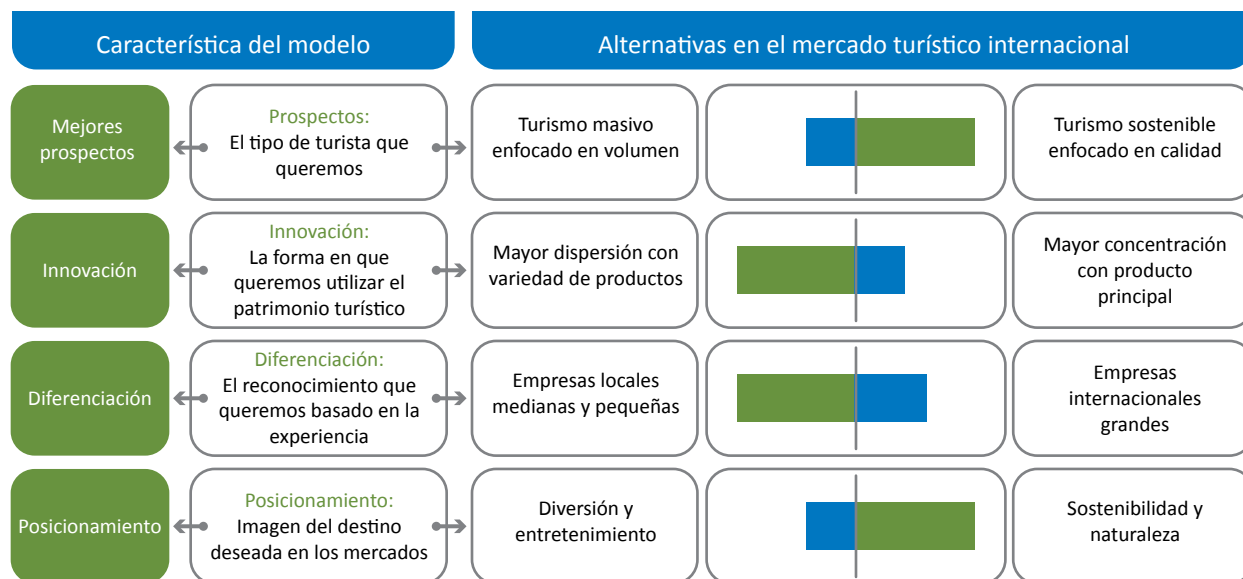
Característica del modelo

Alternativas en el mercado turístico internacional

Mejores prospectos

Prospectos:
El tipo de turista que queremos

Turismo masivo enfocado en volumen

Turismo sostenible enfocado en calidad

Innovación

Innovación:
La forma en que queremos utilizar el patrimonio turístico

Mayor dispersión con variedad de productos

Mayor concentración con producto principal

Diferenciación

Diferenciación:
El reconocimiento que queremos basado en la experiencia

Empresas locales medianas y pequeñas

Empresas internacionales grandes

Posicionamiento

Posicionamiento:
Imagen del destino deseada en los mercados

Diversión y entretenimiento

Sostenibilidad y naturaleza